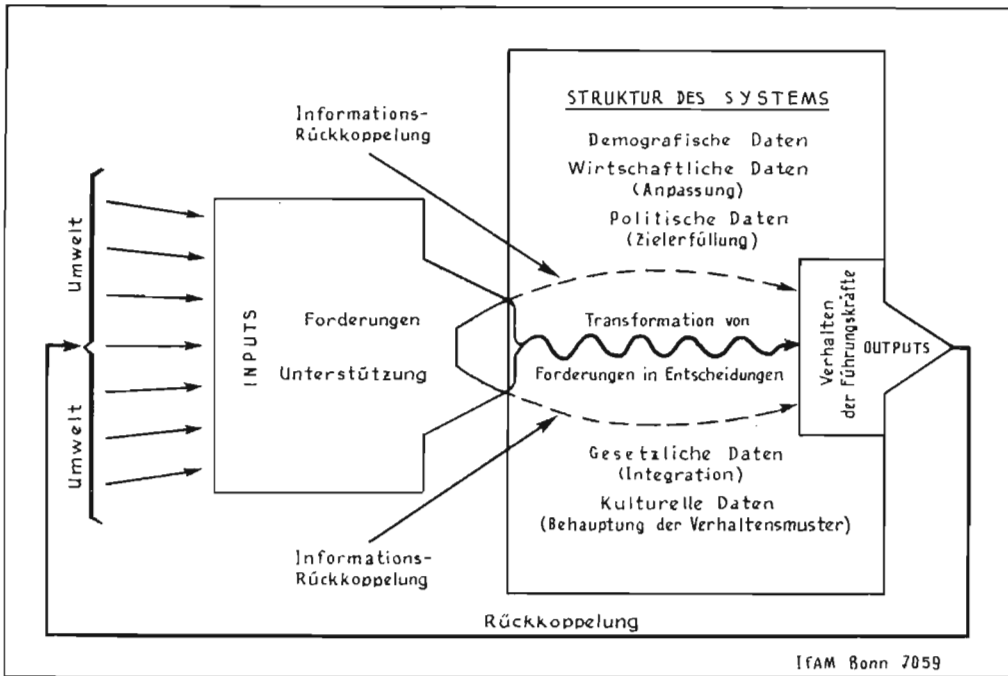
Informations-Rückkoppelung

STRUKTUR DES SYSTEMS

Demografische Daten

Wirtschaftliche Daten (Anpassung)

Politische Daten (Zielerfüllung)

Umwelt

Umwelt

INPUTS

Forderungen

Unterstützung

Transformation von

Forderungen in Entscheidungen

Verhalten der Führungskräfte

OUTPUTS

Gesetzliche Daten (Integration)

Kulturelle Daten (Behauptung der Verhaltensmuster)

Informations-Rückkoppelung

Rückkoppelung

IfAM Bonn 7059